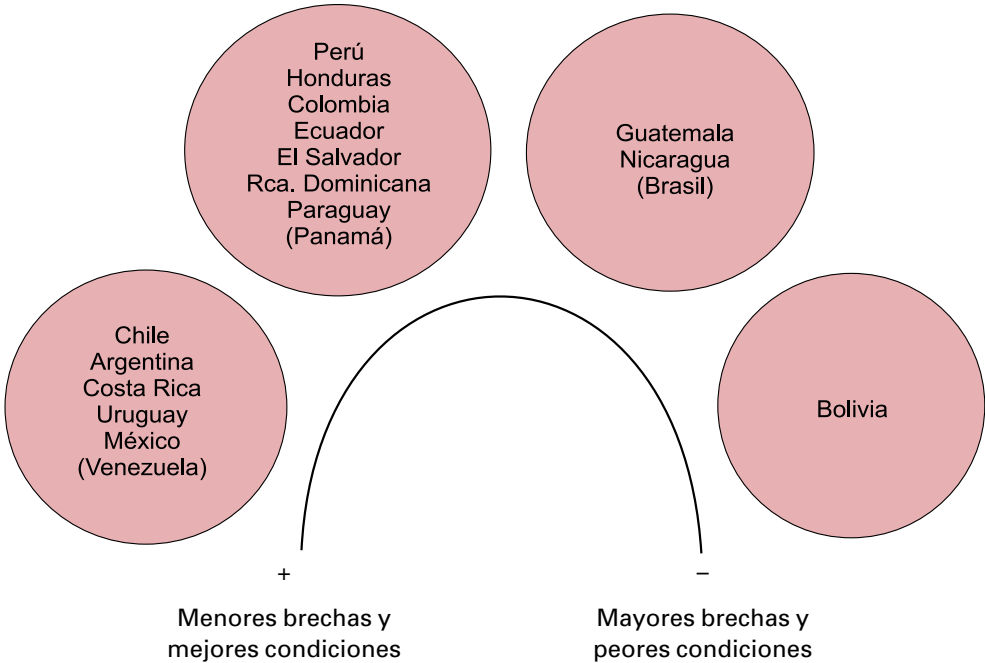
Perú
Honduras
Colombia
Ecuador
El Salvador
Rca. Dominicana
Paraguay
(Panamá)

Guatemala
Nicaragua
(Brasil)

Chile
Argentina
Costa Rica
Uruguay
México
(Venezuela)

Bolivia

+

−

Menores brechas y mejores condiciones

Mayores brechas y peores condiciones